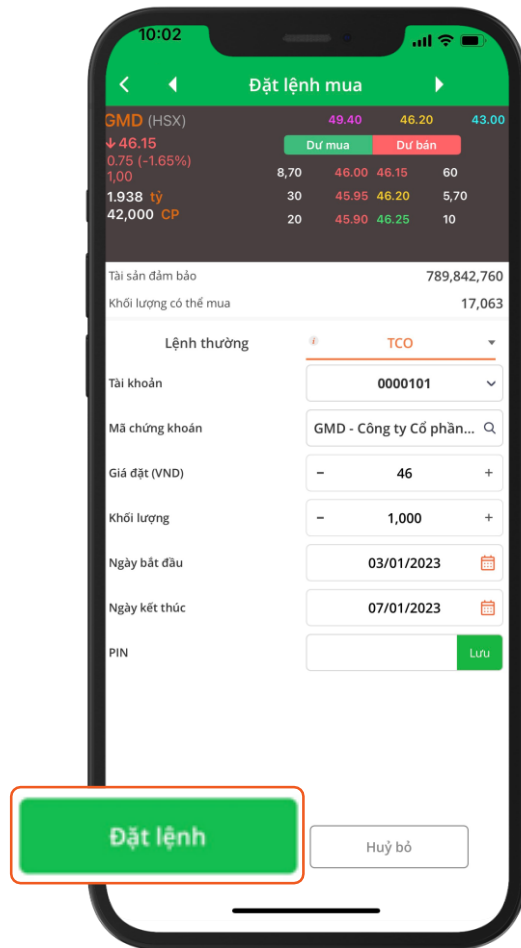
10:02

Đặt lệnh mua

GMD (HSX)
46.15
0.75 (-1.65%)
1,00
1.938 tỷ
42,000 CP

49.40 46.20 43.00

| Dư mua | | Dư bán | |
|---|---|---|---|
| 8,70 | 46.00 | 46.15 | 60 |
| 30 | 45.95 | 46.20 | 5,70 |
| 20 | 45.90 | 46.25 | 10 |

Tài sản đảm bảo 789,842,760
Khối lượng có thể mua 17,063

Lệnh thường
TCO

Tài khoản 0000101
Mã chứng khoán GMD - Công ty Cổ phần...
Giá đặt (VND) − 46 +
Khối lượng − 1,000 +
Ngày bắt đầu 03/01/2023
Ngày kết thúc 07/01/2023
PIN Lưu

Đặt lệnh
Huỷ bỏ